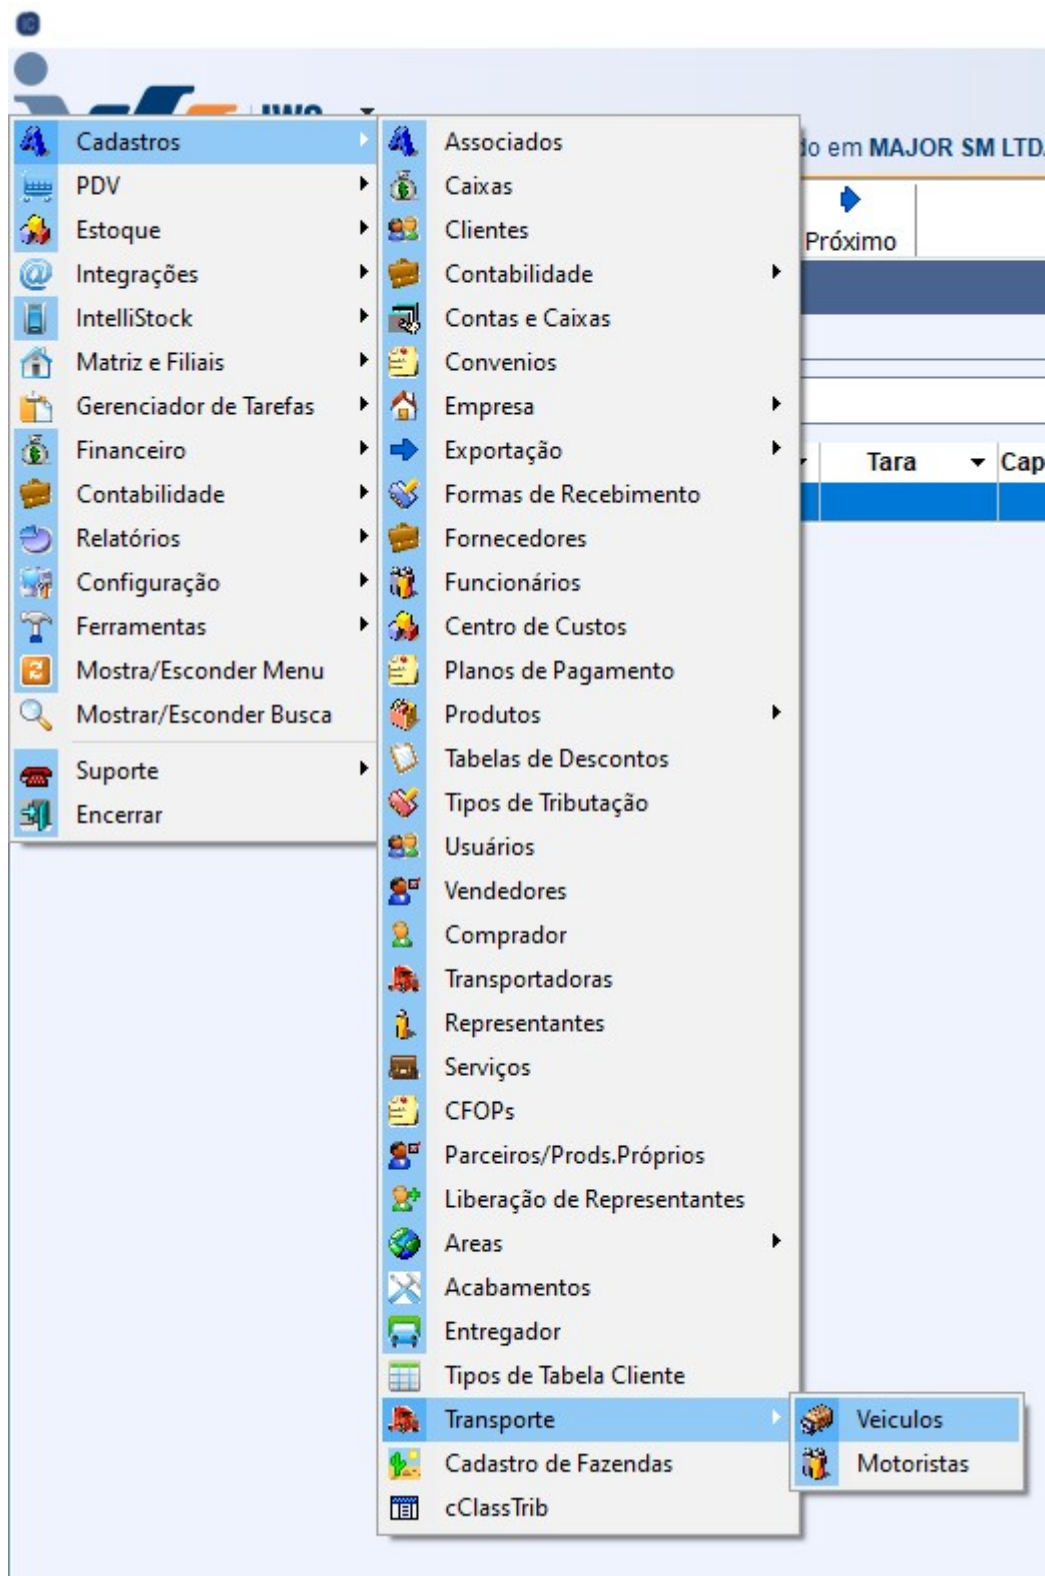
Cadastros
PDV
Estoque
Integrações
IntelliStock
Matriz e Filiais
Gerenciador de Tarefas
Financeiro
Contabilidade
Relatórios
Configuração
Ferramentas
Mostra/Esconder Menu
Mostrar/Esconder Busca
Suporte
Encerrar

Associados
Caixas
Clientes
Contabilidade
Contas e Caixas
Convenios
Empresa
Exportação
Formas de Recebimento
Fornecedores
Funcionários
Centro de Custos
Planos de Pagamento
Produtos
Tabelas de Descontos
Tipos de Tributação
Usuários
Vendedores
Comprador
Transportadoras
Representantes
Serviços
CFOPs
Parceiros/Prods.Próprios
Liberação de Representantes
Areas
Acabamentos
Entregador
Tipos de Tabela Cliente
Transporte
Cadastro de Fazendas
cClassTrib

Veiculos
Motoristas

do em MAJOR SM LTD
Próximo
Tara
Cap